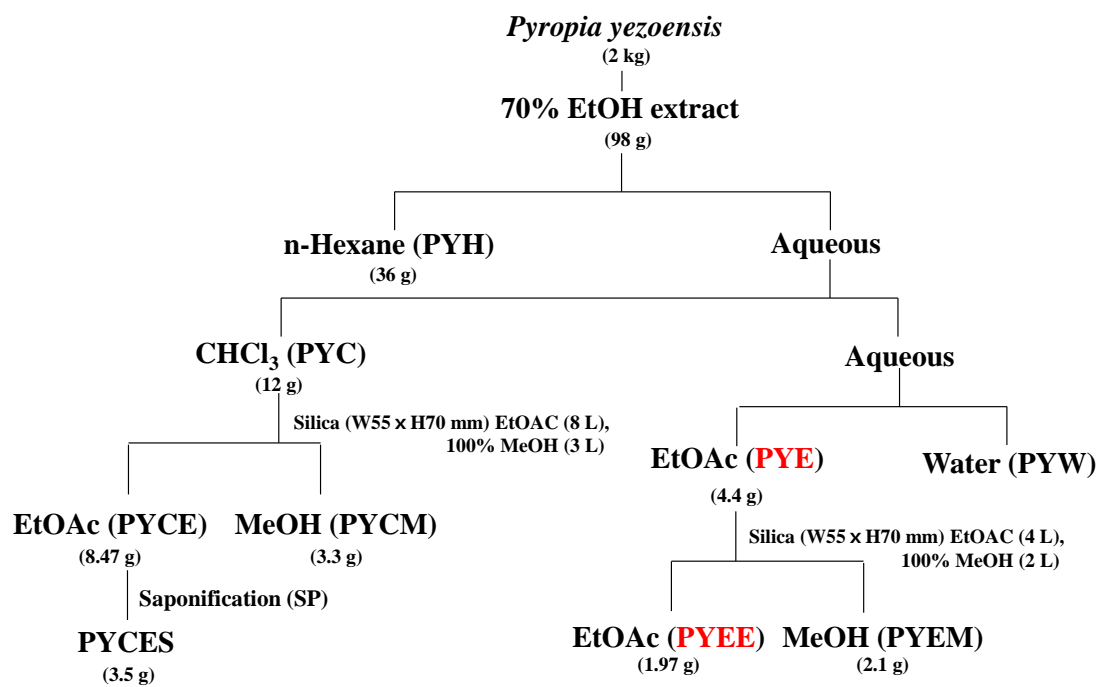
Pyropia yezoensis
(2 kg)

70% EtOH extract
(98 g)

n-Hexane (PYH)
(36 g)

Aqueous

$CHCl_3$ (PYC)
(12 g)

Aqueous

Silica (W55 x H70 mm) EtOAC (8 L), 100% MeOH (3 L)

EtOAc (PYE)
(4.4 g)

Water (PYW)

EtOAc (PYCE)
(8.47 g)

MeOH (PYCM)
(3.3 g)

Silica (W55 x H70 mm) EtOAC (4 L), 100% MeOH (2 L)

Saponification (SP)

PYCES
(3.5 g)

EtOAc (PYEE)
(1.97 g)

MeOH (PYEM)
(2.1 g)